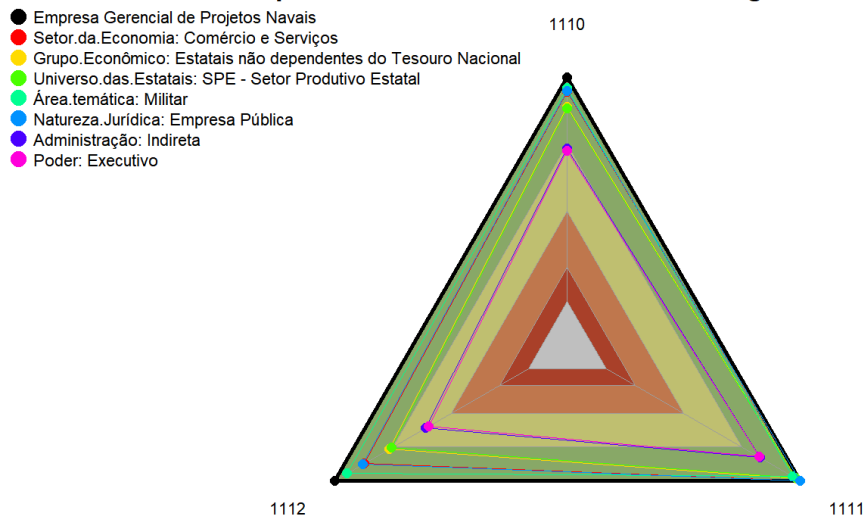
Empresa Gerencial de Projetos Navais
Setor.da.Economia: Comércio e Serviços
Grupo.Econômico: Estatais não dependentes do Tesouro Nacional
Universo.das.Estatais: SPE - Setor Produtivo Estatal
Área.temática: Militar
Natureza.Jurídica: Empresa Pública
Administração: Indireta
Poder: Executivo

1110

1112

1111